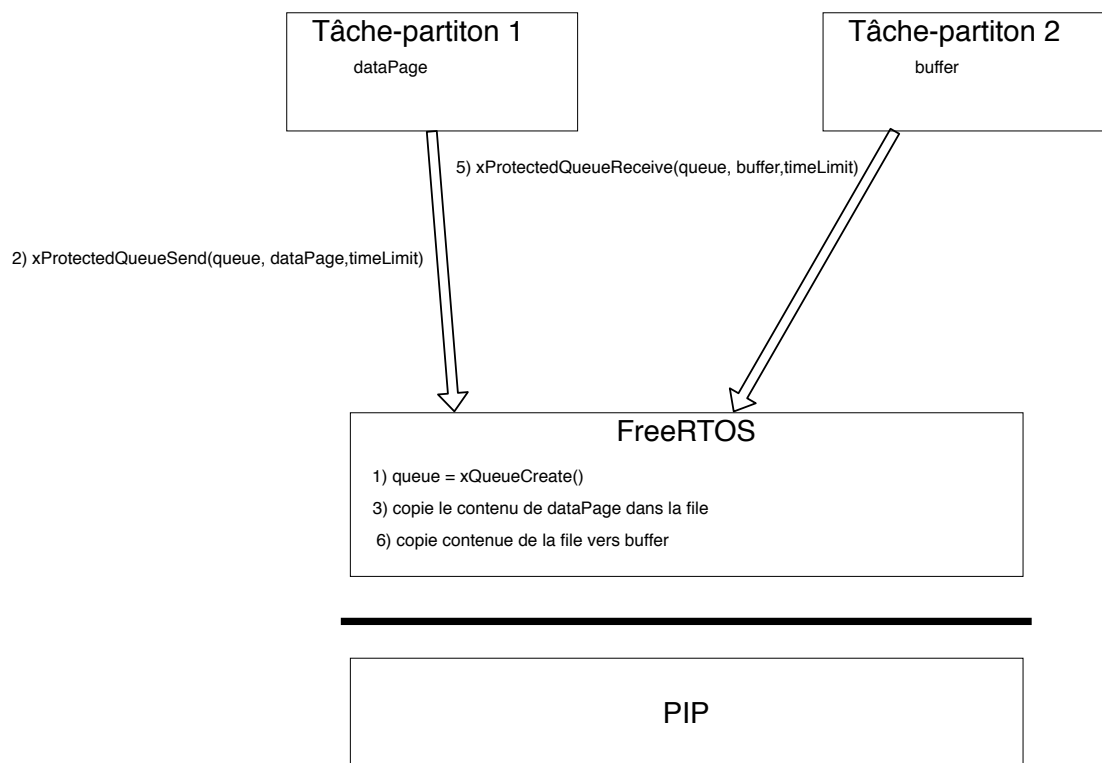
Tâche-partiton 1
dataPage

Tâche-partiton 2
buffer

5) xProtectedQueueReceive(queue, buffer,timeLimit)

2) xProtectedQueueSend(queue, dataPage,timeLimit)

FreeRTOS
1) queue = xQueueCreate()
3) copie le contenu de dataPage dans la file
6) copie contenue de la file vers buffer

PIP